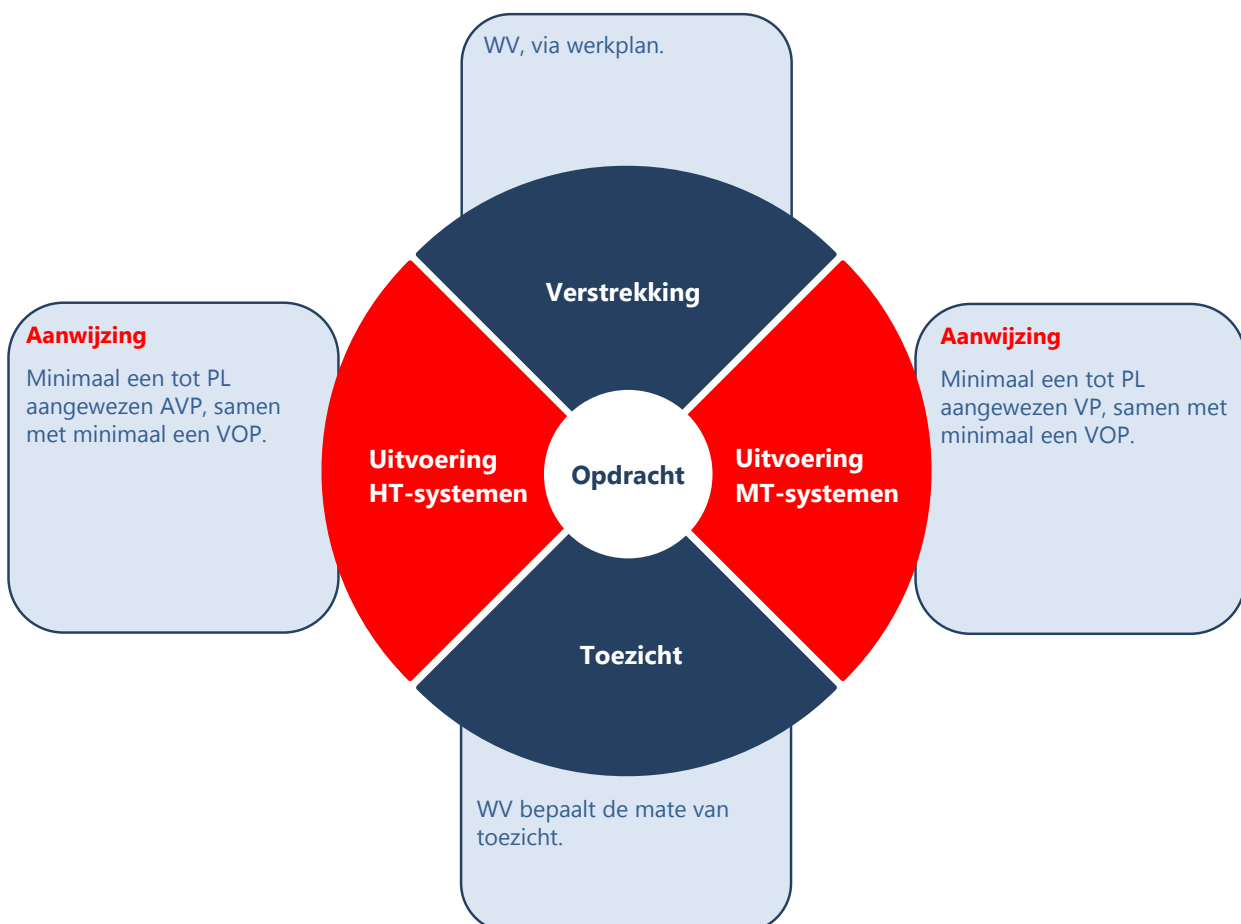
WV, via werkplan.

Verstrekking

Aanwijzing

Minimaal een tot PL aangewezen AVP, samen met minimaal een VOP.

Uitvoering HT-systemen

Opdracht

Uitvoering MT-systemen

Aanwijzing

Minimaal een tot PL aangewezen VP, samen met minimaal een VOP.

Toezicht

WV bepaalt de mate van toezicht.